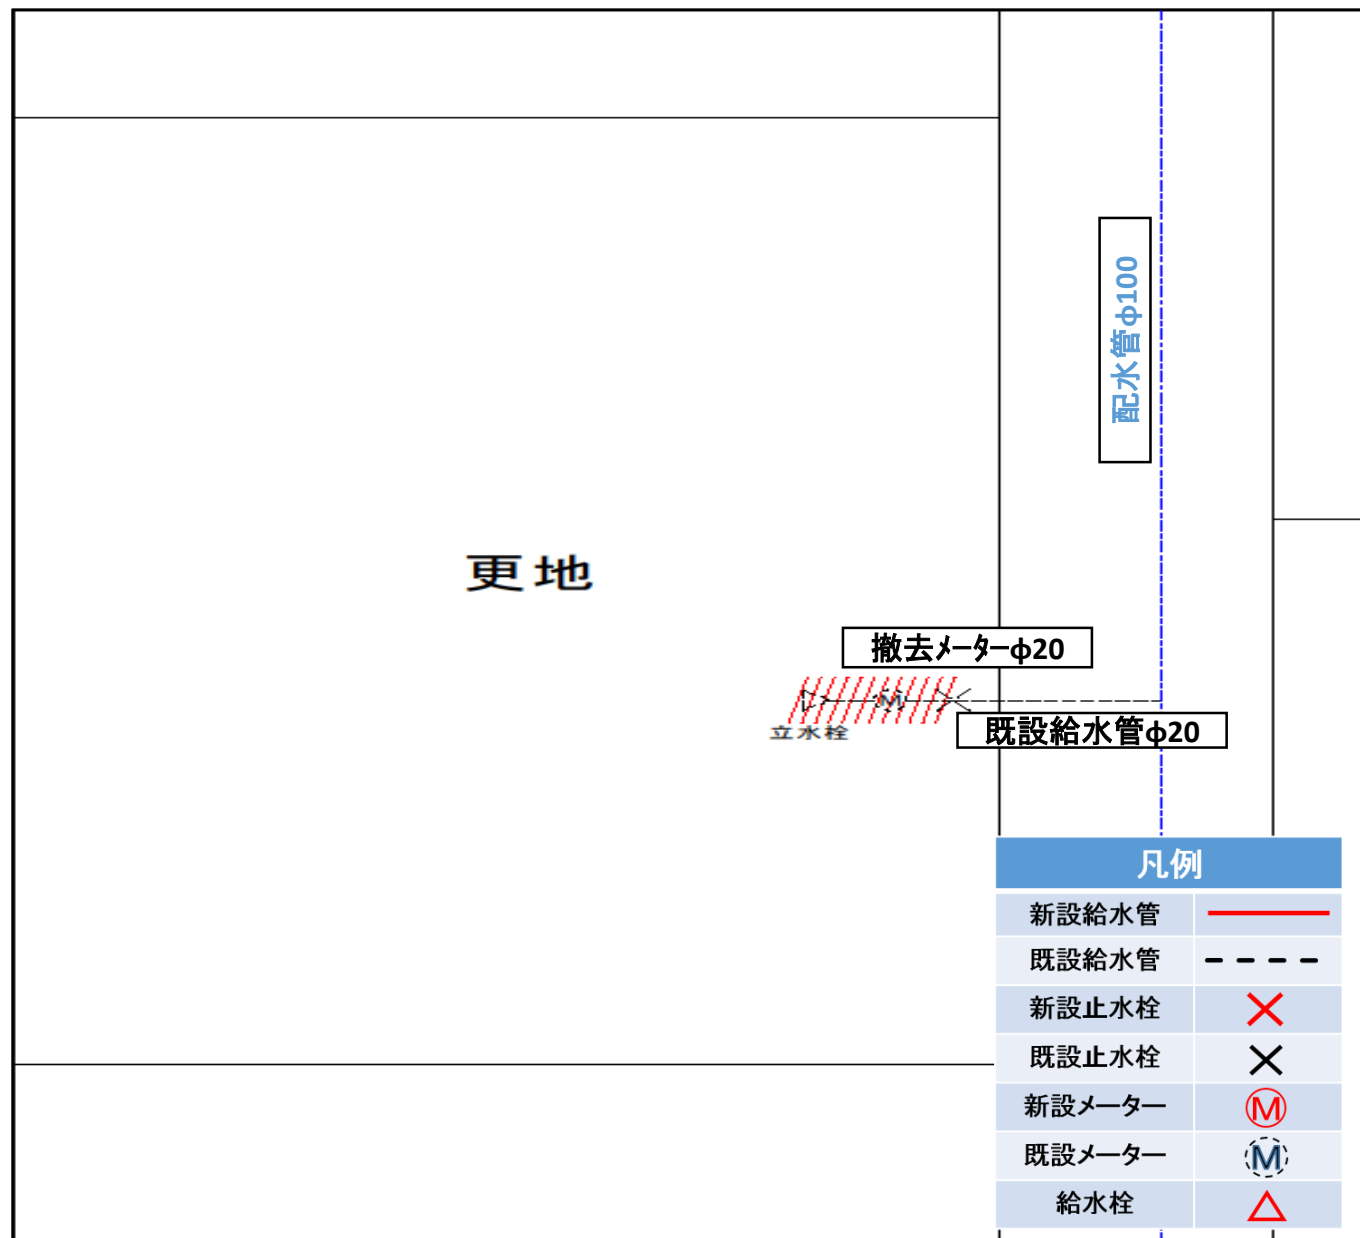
配水管φ100

更地

撤去メーターφ20

M

立水栓

既設給水管φ20

| 凡例 | |
|---|---|
| 新設給水管 | |
| 既設給水管 | |
| 新設止水栓 | |
| 既設止水栓 | |
| 新設メーター | M |
| 既設メーター | M |
| 給水栓 | |